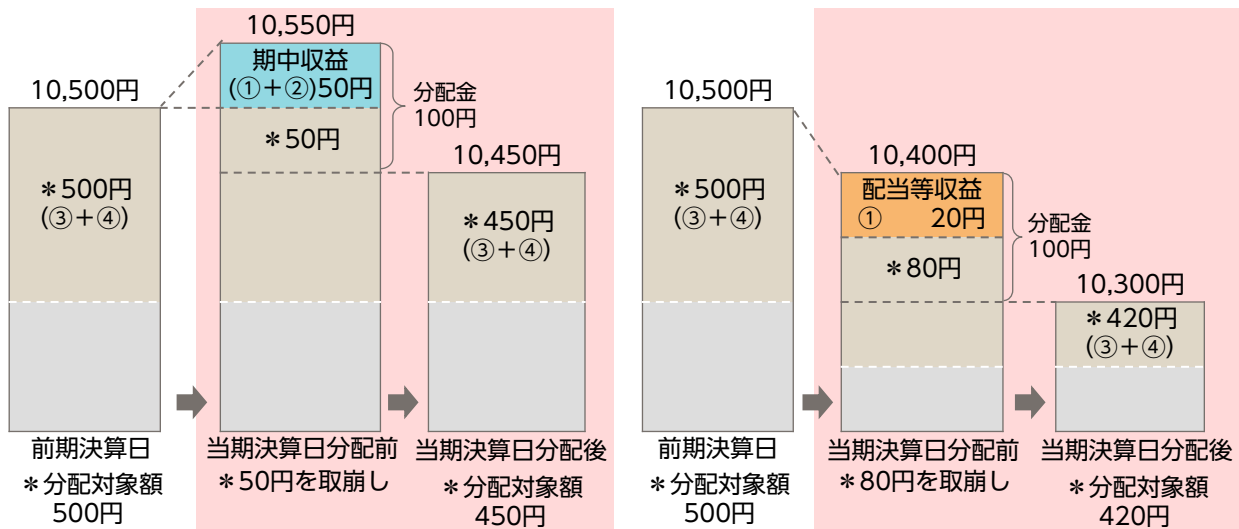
10,500円

＊500円
(③＋④)

前期決算日
＊分配対象額
500円

10,550円

期中収益
(①＋②)50円

＊50円

分配金
100円

当期決算日分配前
＊50円を取崩し

10,450円

＊450円
(③＋④)

当期決算日分配後
＊分配対象額
450円

10,500円

＊500円
(③＋④)

前期決算日
＊分配対象額
500円

10,400円

配当等収益
①　　20円

＊80円

分配金
100円

当期決算日分配前
＊80円を取崩し

10,300円

＊420円
(③＋④)

当期決算日分配後
＊分配対象額
420円